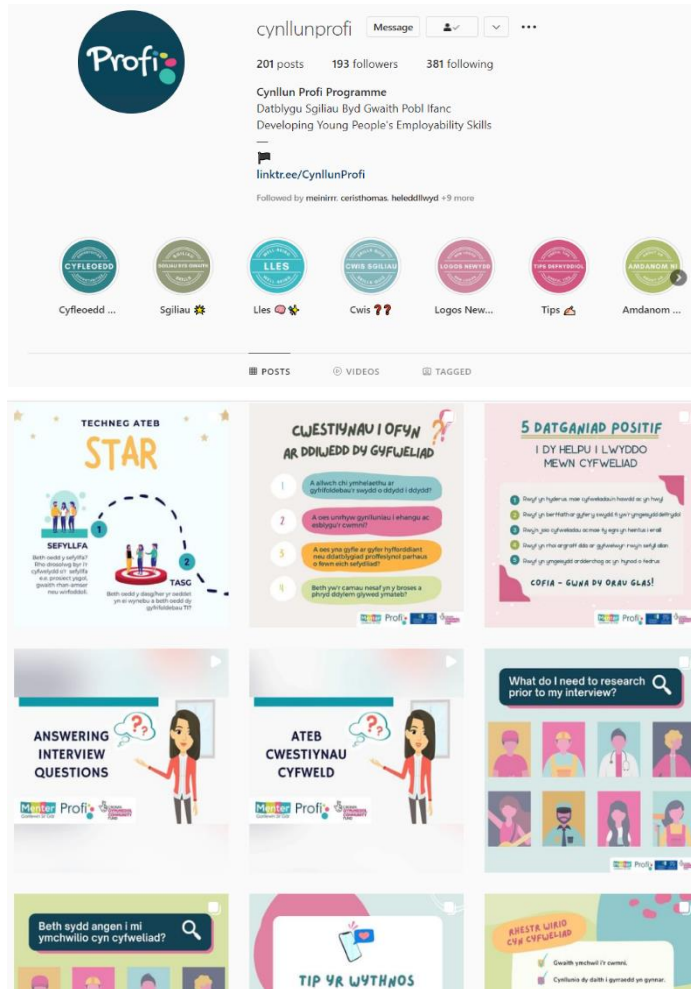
Profi

cynllunprofi Message

201 posts 193 followers 381 following

Cynllun Profi Programme
Datblygu Sgiliau Byd Gwaith Pobl Ifanc
Developing Young People's Employability Skills

linktr.ee/CynllunProfi

Followed by meinirrr, ceristhomas, heleddllwyd +9 more

CYFLEOEDD
Cyfleoedd ...

SGILIAU BYD GWAITH
Sgiliau

LLES
Lles

CWIS SGILIAU
Cwis

LOGOS NEWYDD
Logos New...

TIPS DEFNYDDIOL
Tips

AMDANOM NI
Amdanom ...

POSTS VIDEOS TAGGED

TECHNEG ATEB
STAR
1
SEFYLLFA
Beth oedd y sefyllfa? Efo drosodd byr i'r cyfweliad o'r sefyllfa e.e. prosiect ysgol, gwaith rhan-amser neu wirfoddol.
2
TASG
Beth oedd y dasg/her yr oeddet yn ei wynebu a beth oedd dy gyfrifoldebau di?

CWESTIYNAU I OFYN AR DDIWEDD DY GYFWELIAD
1 A allwch chi ymhelaethu ar gyfrifoldebau'r swydd o ddydd i ddydd?
2 A oes unrhyw gyfleoedd i ehangu ac esblygu'r cwmni?
3 A oes yna gyfle ar gyfer hyfforddiant neu ddatblygiad proffesiynol parhaus o fewn eich sefydliad?
4 Beth yw'r camau nesaf yn y broses a phryd ddylwn glywed ymateb?

5 DATGANIAD POSITIF
I DY HELPU I LWYDDO MEWN CYFWELIAD
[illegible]
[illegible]
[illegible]
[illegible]
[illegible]
COFIA - GWNA DY ORAU GLAS!

ANSWERING INTERVIEW QUESTIONS
Menter Profi

ATEB CWESTIYNAU CYFWELD
Menter Profi

What do I need to research prior to my interview?
Profi

Beth sydd angen i mi ymchwilio cyn cyfweliad?

TIP YR WYTHNOS

RHESTR WIRIO CYN CYFWELIAD
Gwaith ymchwil i'r cwmni.
Cynllunia dy daith i gyrraedd yn gynnar.